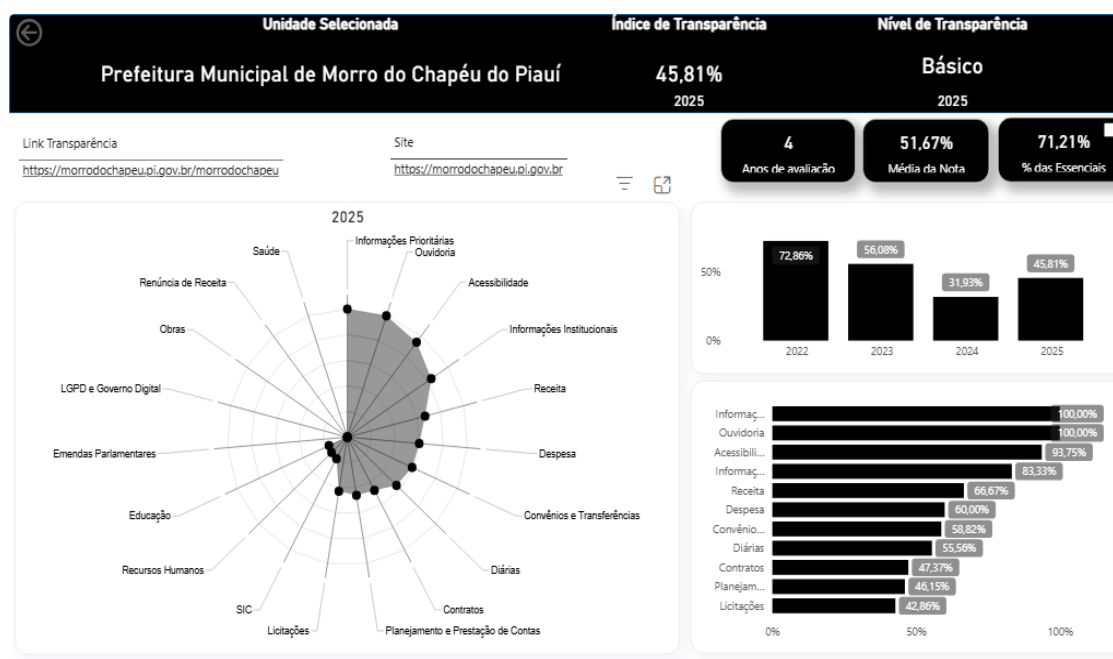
Unidade Selecionada
Prefeitura Municipal de Morro do Chapéu do Piauí

Índice de Transparência
45,81%
2025

Nível de Transparência
Básico
2025

Link Transparência
https://morrodochapeu.pi.gov.br/morrodochapeu

Site
https://morrodochapeu.pi.gov.br

4
Anos de avaliação

51,67%
Média da Nota

71,21%
% das Essenciais

2025

Informações Prioritárias
Ouvidoria
Acessibilidade
Informações Institucionais
Receita
Despesa
Convênios e Transferências
Diárias
Contratos
Planejamento e Prestação de Contas
Licitações
SIC
Recursos Humanos
Educação
Emendas Parlamentares
LGPD e Governo Digital
Obras
Renúncia de Receita
Saúde

50%
0%
72,86%
56,08%
31,93%
45,81%
2022
2023
2024
2025

| | |
|---|---|
| Informaç... | 100,00% |
| Ouvidoria | 100,00% |
| Acessibili... | 93,75% |
| Informaç... | 83,33% |
| Receita | 66,67% |
| Despesa | 60,00% |
| Convênio... | 58,82% |
| Diárias | 55,56% |
| Contratos | 47,37% |
| Planejam... | 46,15% |
| Licitações | 42,86% |

0%
50%
100%